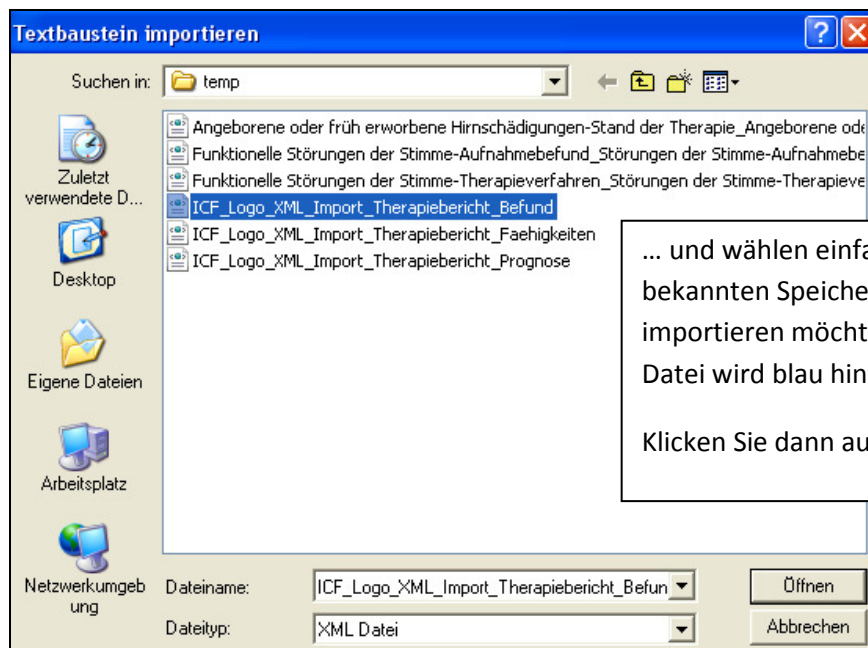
Textbaustein importieren

Suchen in: temp

Angeborene oder früh erworbene Hirnschädigungen-Stand der Therapie_Angeborene ode
Funktionelle Störungen der Stimme-Aufnahmebefund_Störungen der Stimme-Aufnahmebe
Funktionelle Störungen der Stimme-Therapieverfahren_Störungen der Stimme-Therapieve
ICF_Logo_XML_Import_Therapiebericht_Befund
ICF_Logo_XML_Import_Therapiebericht_Faehigkeiten
ICF_Logo_XML_Import_Therapiebericht_Prognose

Zuletzt verwendete D...

Desktop

Eigene Dateien

Arbeitsplatz

Netzwerkumgebung

… und wählen einfa
bekannten Speiche
importieren möcht
Datei wird blau hin

Klicken Sie dann au

Dateiname: ICF_Logo_XML_Import_Therapiebericht_Befun

Dateityp: XML Datei

Öffnen

Abbrechen